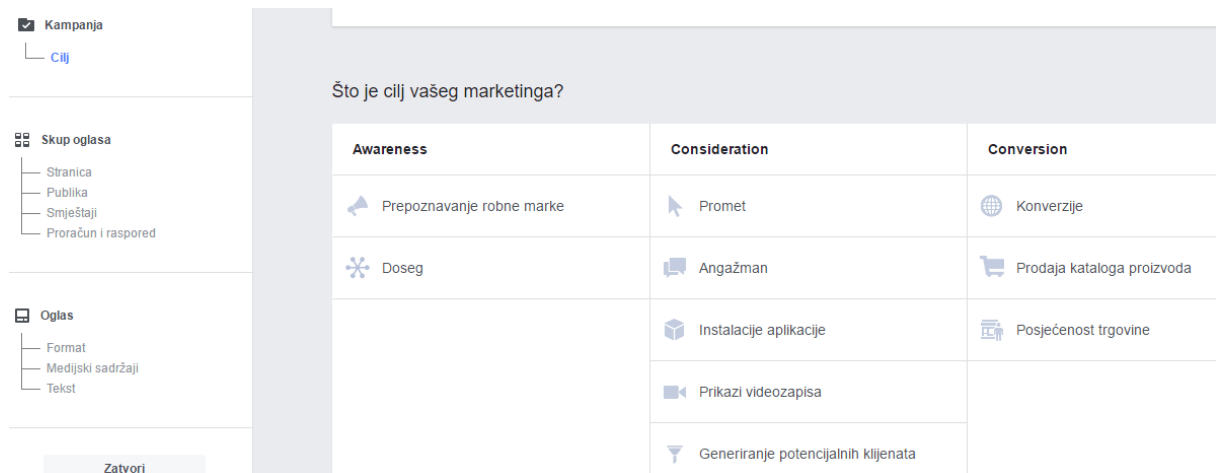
Kampanja
Cilj

Skup oglasa
Stranica
Publika
Smještaji
Proračun i raspored

Oglas
Format
Medijski sadržaji
Tekst

Zatvori

Što je cilj vašeg marketinga?

| Awareness | Consideration | Conversion |
|---|---|---|
| Prepoznavanje robne marke | Promet | Konverzije |
| Doseg | Angažman | Prodaja kataloga proizvoda |
| | Instalacije aplikacije | Posjećenost trgovine |
| | Prikazi videozapisa | |
| | Generiranje potencijalnih klijenata | |